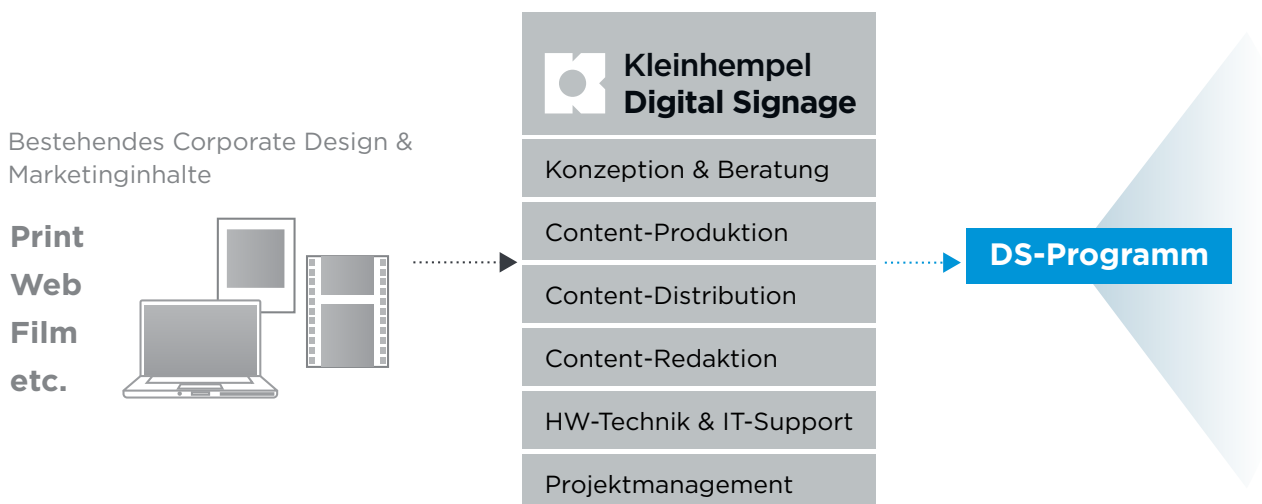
Bestehendes Corporate Design & Marketinginhalte

Print
Web
Film
etc.

Kleinhempel
Digital Signage

Konzeption & Beratung

Content-Produktion

Content-Distribution

Content-Redaktion

HW-Technik & IT-Support

Projektmanagement

DS-Programm